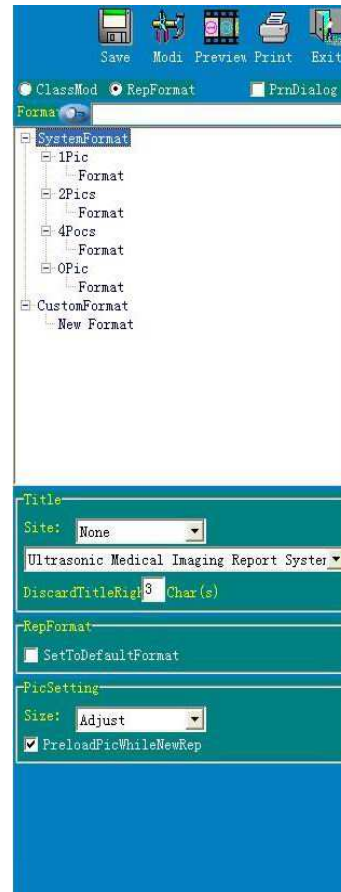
Save Modi Preview Print Exit

ClassMod RepFormat PrnDialog

Forma

SystemFormat
1Pic
Format
2Pics
Format
4Pocs
Format
0Pic
Format
CustomFormat
New Format

Title
Site: None
Ultrasonic Medical Imaging Report Syster
DiscardTitleRigl 3 Char(s)

RepFormat
SetToDefaultFormat

PicSetting
Size: Adjust
PreloadPicWhileNewRep